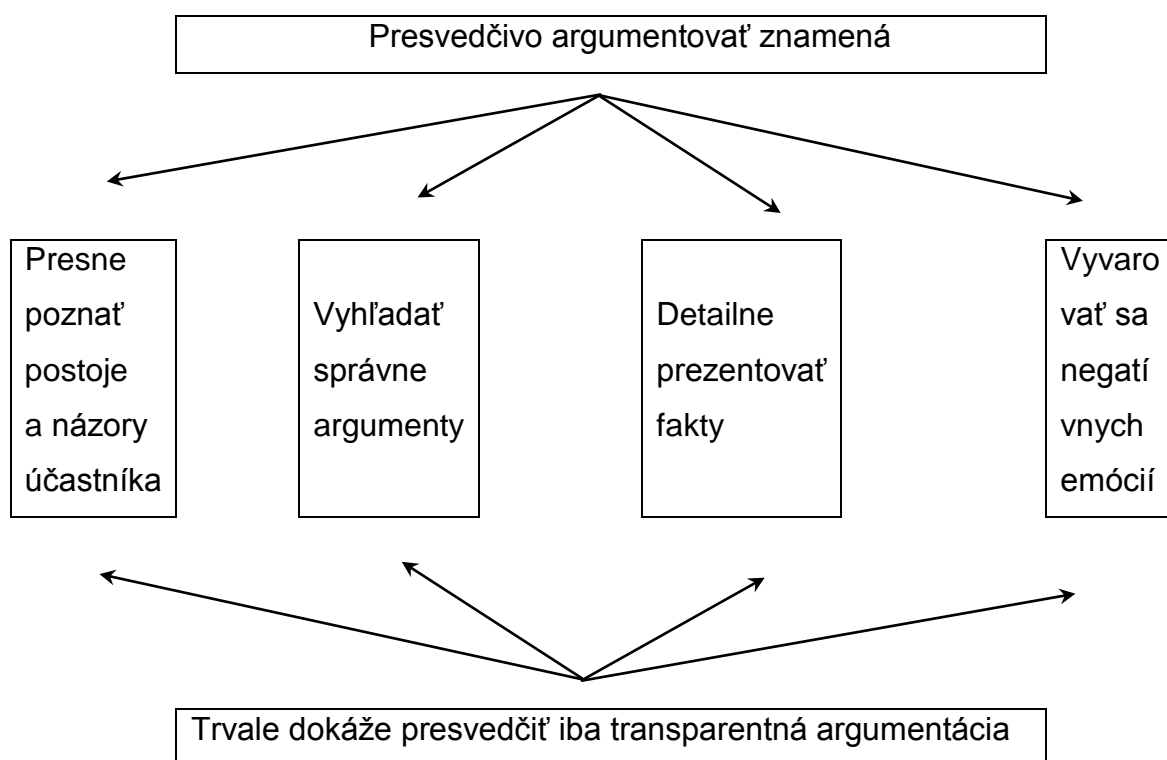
Presvedčivo argumentovať znamená

Presne poznať postoje a názory účastníka

Vyhľadať správne argumenty

Detailne prezentovať fakty

Vyvarovať sa negatívnych emócií

Trvale dokáže presvedčiť iba transparentná argumentácia